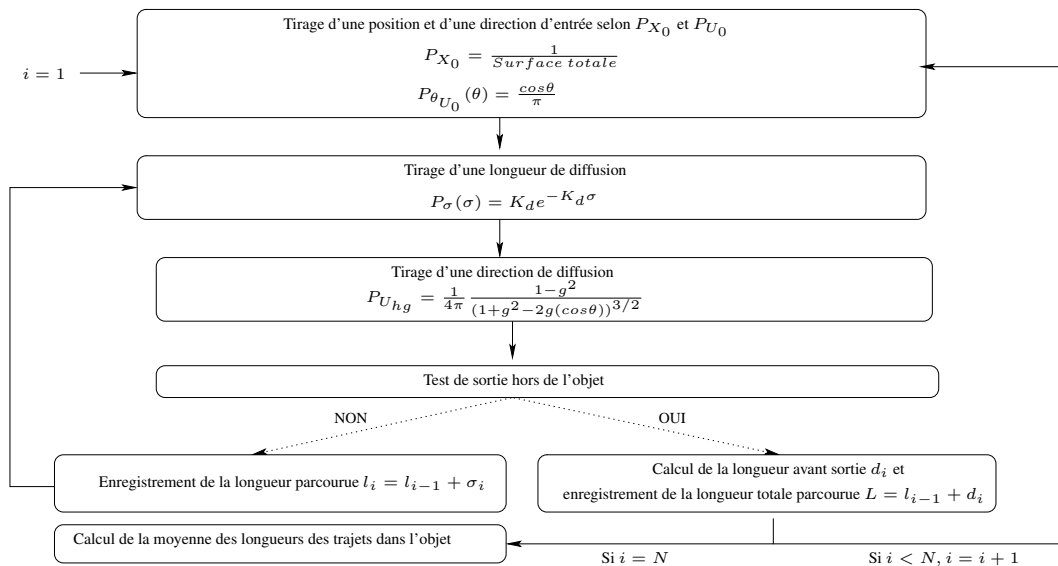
$i = 1$

Tirage d'une position et d'une direction d'entrée selon $P_{X_0}$ et $P_{U_0}$

$P_{X_0} = \frac{1}{Surface\,totale}$

$P_{\theta_{U_0}}(\theta) = \frac{cos\theta}{\pi}$

Tirage d'une longueur de diffusion

$P_{\sigma}(\sigma) = K_d e^{-K_d \sigma}$

Tirage d'une direction de diffusion

$P_{U_{hg}} = \frac{1}{4\pi} \frac{1-g^2}{(1+g^2-2g(cos\theta))^{3/2}}$

Test de sortie hors de l'objet

NON

OUI

Enregistrement de la longueur parcourue $l_i = l_{i-1} + \sigma_i$

Calcul de la longueur avant sortie $d_i$ et enregistrement de la longueur totale parcourue $L = l_{i-1} + d_i$

Calcul de la moyenne des longueurs des trajets dans l'objet

Si $i = N$

Si $i < N, i = i + 1$